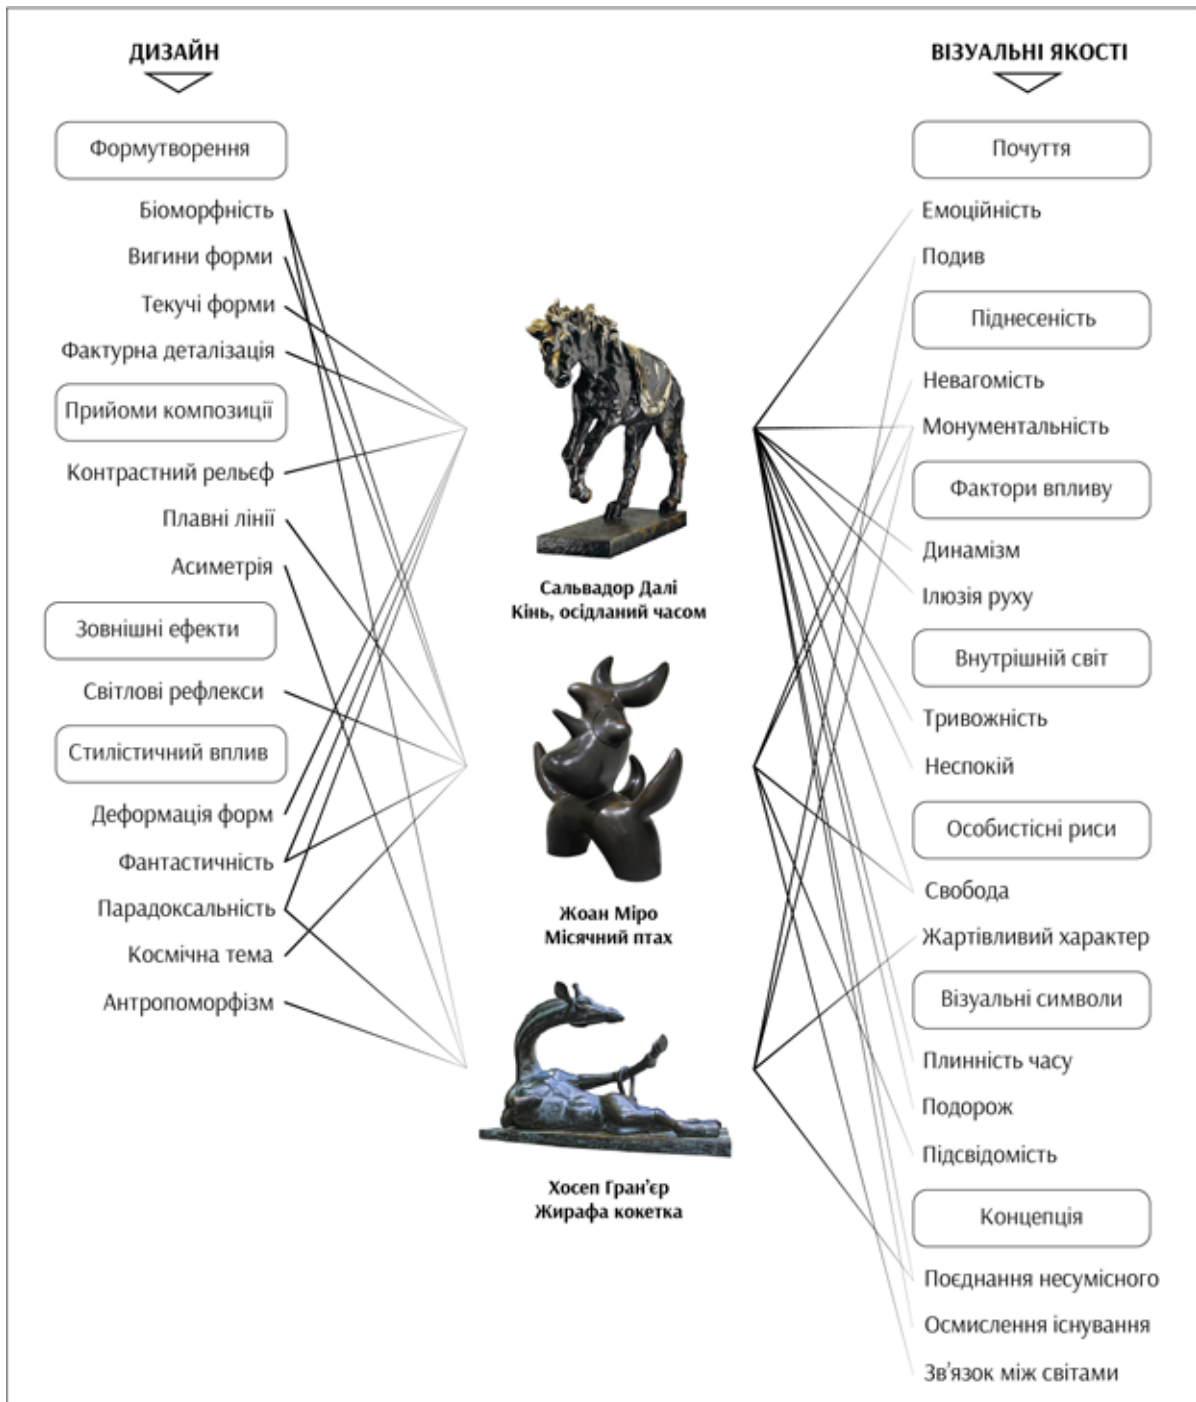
ДИЗАЙН

Формутворення

Біоморфність

Вигини форми

Текучі форми

Фактурна деталізація

Прийоми композиції

Контрастний рельєф

Плавні лінії

Асиметрія

Зовнішні ефекти

Світлові рефлекси

Стилістичний вплив

Деформація форм

Фантастичність

Парадоксальність

Космічна тема

Антропоморфізм

Сальвадор Далі
Кінь, осідланий часом

Жоан Міро
Місячний птах

Хосеп Гран'єр
Жирафа кокетка

ВІЗУАЛЬНІ ЯКОСТІ

Почуття

Емоційність

Подив

Піднесеність

Невагомість

Монументальність

Фактори впливу

Динамізм

Ілюзія руху

Внутрішній світ

Тривожність

Неспокій

Особистісні риси

Свобода

Жартівливий характер

Візуальні символи

Плинність часу

Подорож

Підсвідомість

Концепція

Поєднання несумісного

Осмислення існування

Зв'язок між світами